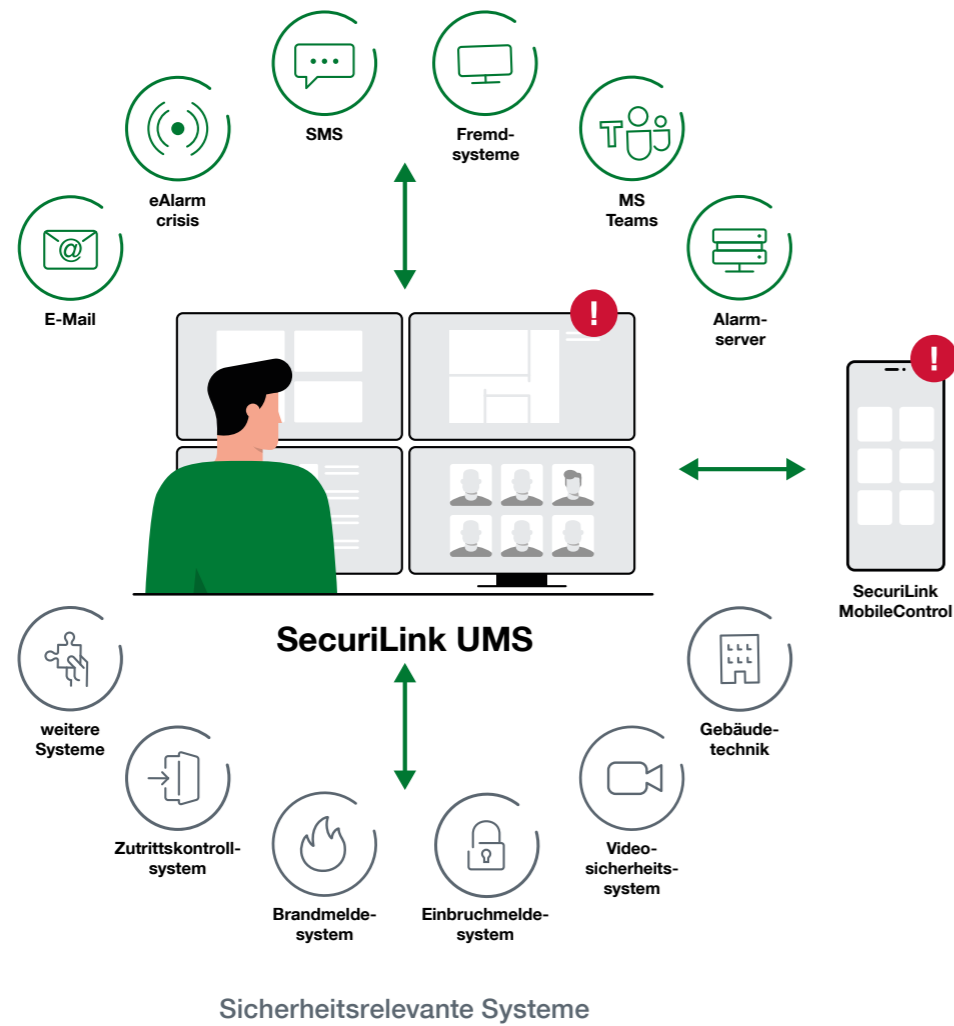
SMS

Fremdsysteme

eAlarm crisis

MS Teams

E-Mail

Alarmserver

SecuriLink MobileControl

SecuriLink UMS

weitere Systeme

Gebäudetechnik

Zutrittskontrollsystem

Videosicherheitssystem

Brandmeldesystem

Einbruchmeldesystem

Sicherheitsrelevante Systeme